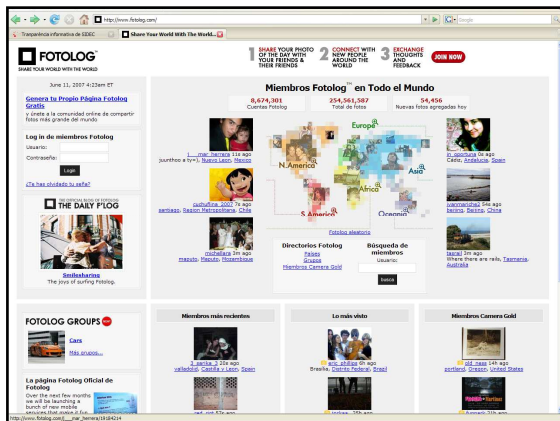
http://www.fotolog.com/

Transparencia informática de EDEC | Share Your World With The World...

FOTOLOG
SHARE YOUR WORLD WITH THE WORLD

1 SHARE YOUR PHOTO OF THE DAY WITH YOUR FRIENDS & THEIR FRIENDS
2 CONNECT WITH NEW PEOPLE AROUND THE WORLD
3 EXCHANGE THOUGHTS AND FEEDBACK
JOIN NOW

June 11, 2007 4:23am ET

Genera tu Propio Página Fotolog Gratis
y únete a la comunidad online de compartir fotos más grande del mundo

Log in de miembros Fotolog
Usuario:
Contraseña:
Login
¿Te has olvidado tu seña?

THE DAILY F'LOG
Smilesharing
The joys of surfing Fotolog.

Miembros Fotolog™ en Todo el Mundo

| 8,674,301 | 254,561,587 | 54,456 |
|---|---|---|
| Cuentas Fotolog | Total de fotos | Nuevas fotos agregadas hoy |

1___mar_herrera 1m ago
juunthoo e ty=), Nuevo Leon, Mexico

cuchuflina_2007 7s ago
santiago, Region Metropolitana, Chile

michellare 3m ago
maputo, Maputo, Mozambique

N.America
Europe
Asia
Africa
S.America
Oceania

Fotolog aleatorio

in_sportuna 0s ago
Cádiz, Andalucia, Spain

ivanmartchez 5s ago
benina, Beijing, China

tegral 3m ago
Where there are rails, Tasmania, Australia

Directorios Fotolog
Países
Grupos
Miembros Camera Gold

Búsqueda de miembros
Usuario:
buscar

FOTOLOG GROUPS NEW
Cars
Más grupos...

La página Fotolog Oficial de Fotolog
Over the next few months we will be launching a bunch of new mobile

Miembros más recientes
3_sanka_3 20s ago
valladolid, Castilla y Leon, Spain

Lo más visto
eric_phillips 0h ago
Brasilia, Distrito Federal, Brazil

Miembros Camera Gold
old_nees 14h ago
portland, Oregon, United States

http://www.fotolog.com/1___mar_herrera/18184214